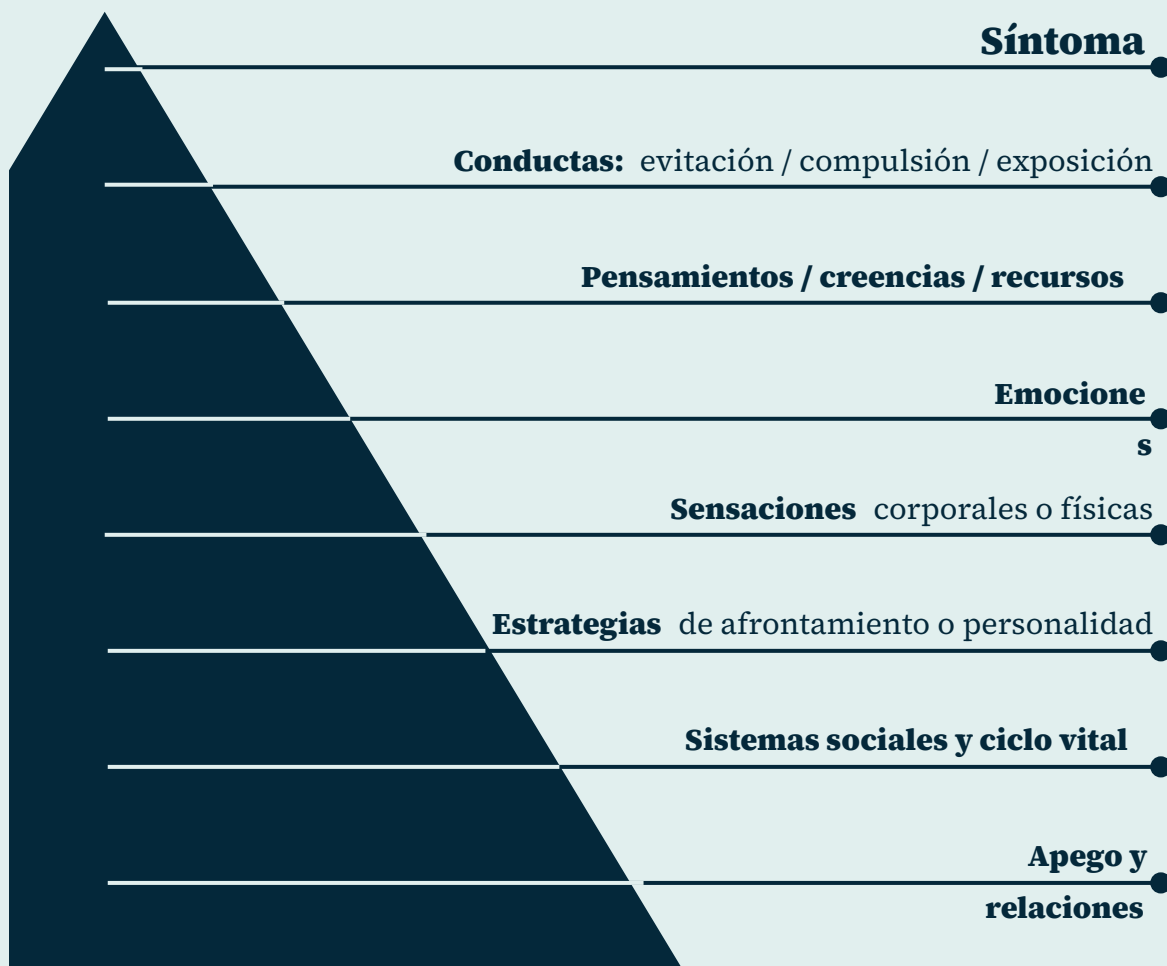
Síntoma

Conductas: evitación / compulsión / exposición

Pensamientos / creencias / recursos

Emocione
s

Sensaciones corporales o físicas

Estrategias de afrontamiento o personalidad

Sistemas sociales y ciclo vital

Apego y relaciones